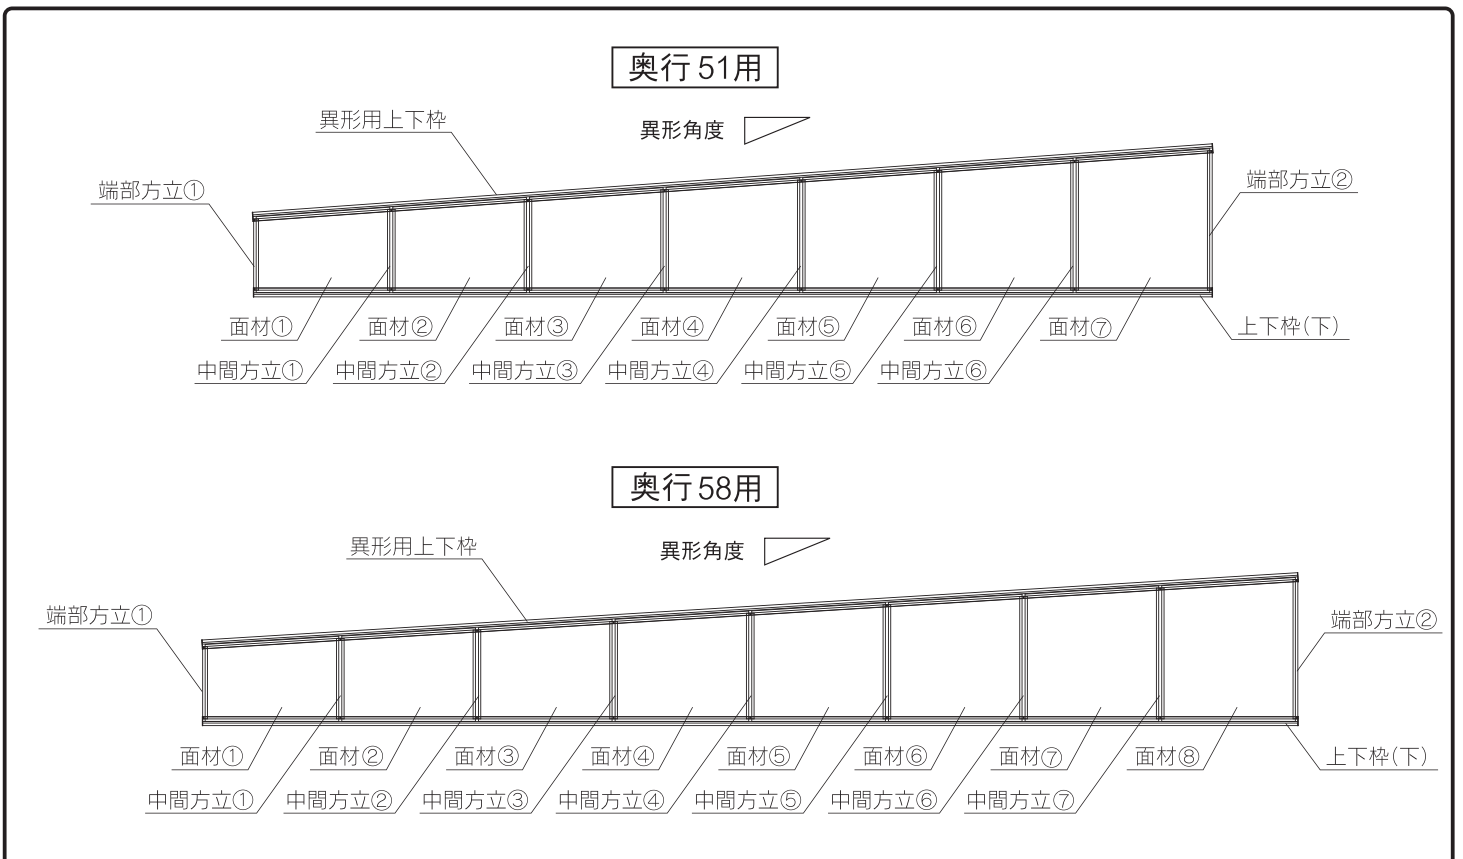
奥行51用

異形用上下枠

異形角度

端部方立①

端部方立②

面材①
面材②
面材③
面材④
面材⑤
面材⑥
面材⑦

上下枠(下)

中間方立①
中間方立②
中間方立③
中間方立④
中間方立⑤
中間方立⑥

奥行58用

異形用上下枠

異形角度

端部方立①

端部方立②

面材①
面材②
面材③
面材④
面材⑤
面材⑥
面材⑦
面材⑧

上下枠(下)

中間方立①
中間方立②
中間方立③
中間方立④
中間方立⑤
中間方立⑥
中間方立⑦